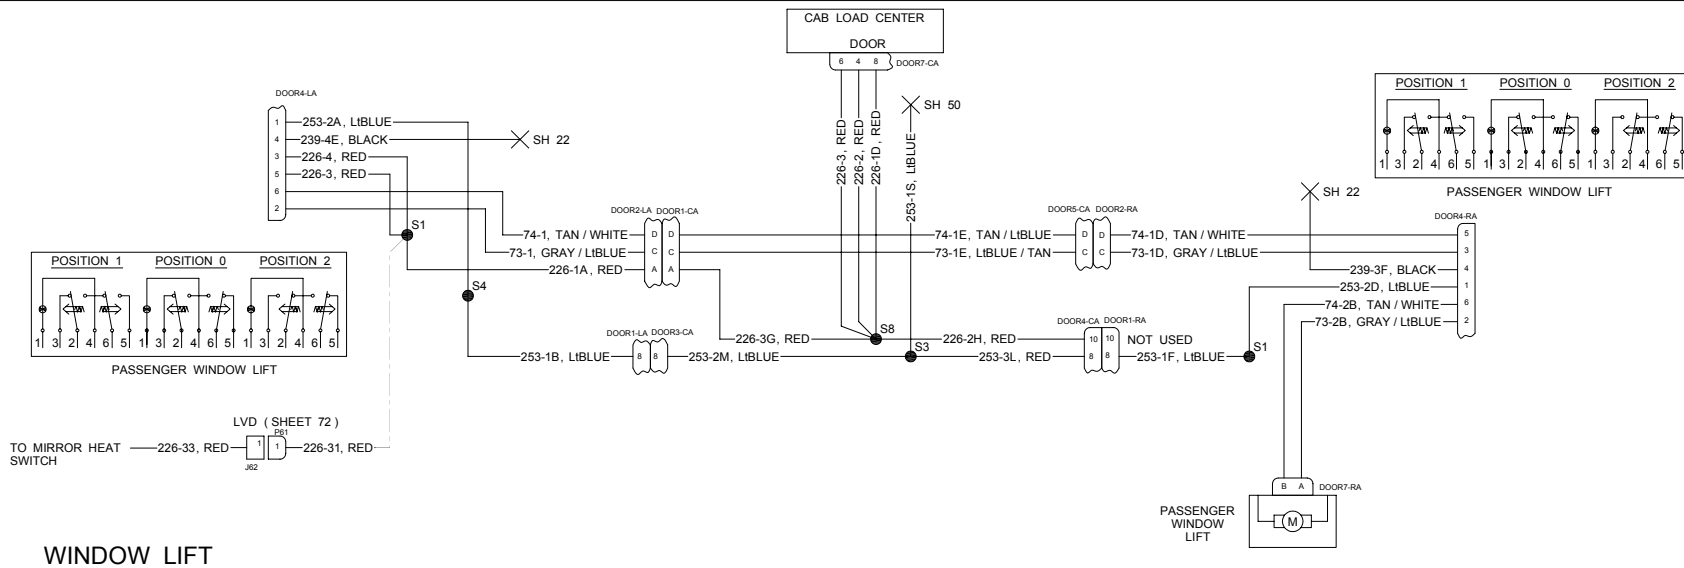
CAB LOAD CENTER
DOOR
6 4 8 DOOR7-CA

POSITION 1 POSITION 0 POSITION 2
1 3 2 4 6 5 1 3 2 4 6 5 1 3 2 4 6 5
PASSENGER WINDOW LIFT

DOOR4-LA
1 253-2A, LtBLUE
4 239-4E, BLACK
3 226-4, RED
5 226-3, RED
6
2
SH 22
SH 50
226-3, RED
226-2, RED
226-1D, RED
253-1S, LtBLUE
SH 22

S1
74-1, TAN / WHITE
73-1, GRAY / LtBLUE
226-1A, RED
DOOR2-LA DOOR1-CA
D D
C C
A A
74-1E, TAN / LtBLUE
73-1E, LtBLUE / TAN
DOOR5-CA DOOR2-RA
D D
C C
74-1D, TAN / WHITE
73-1D, GRAY / LtBLUE
DOOR4-RA
5
3
4 239-3F, BLACK
1 253-2D, LtBLUE
6 74-2B, TAN / WHITE
2 73-2B, GRAY / LtBLUE

POSITION 1 POSITION 0 POSITION 2
1 3 2 4 6 5 1 3 2 4 6 5 1 3 2 4 6 5
PASSENGER WINDOW LIFT

S4
DOOR1-LA DOOR3-CA
226-3G, RED
S8
226-2H, RED
DOOR4-CA DOOR1-RA
10 10
8 8
NOT USED
253-1B, LtBLUE 8 8 253-2M, LtBLUE
S3
253-3L, RED
253-1F, LtBLUE
S1

LVD ( SHEET 72 )
P81
TO MIRROR HEAT SWITCH 226-33, RED 1 1 226-31, RED
J62

B A DOOR7-RA
PASSENGER WINDOW LIFT
M

WINDOW LIFT